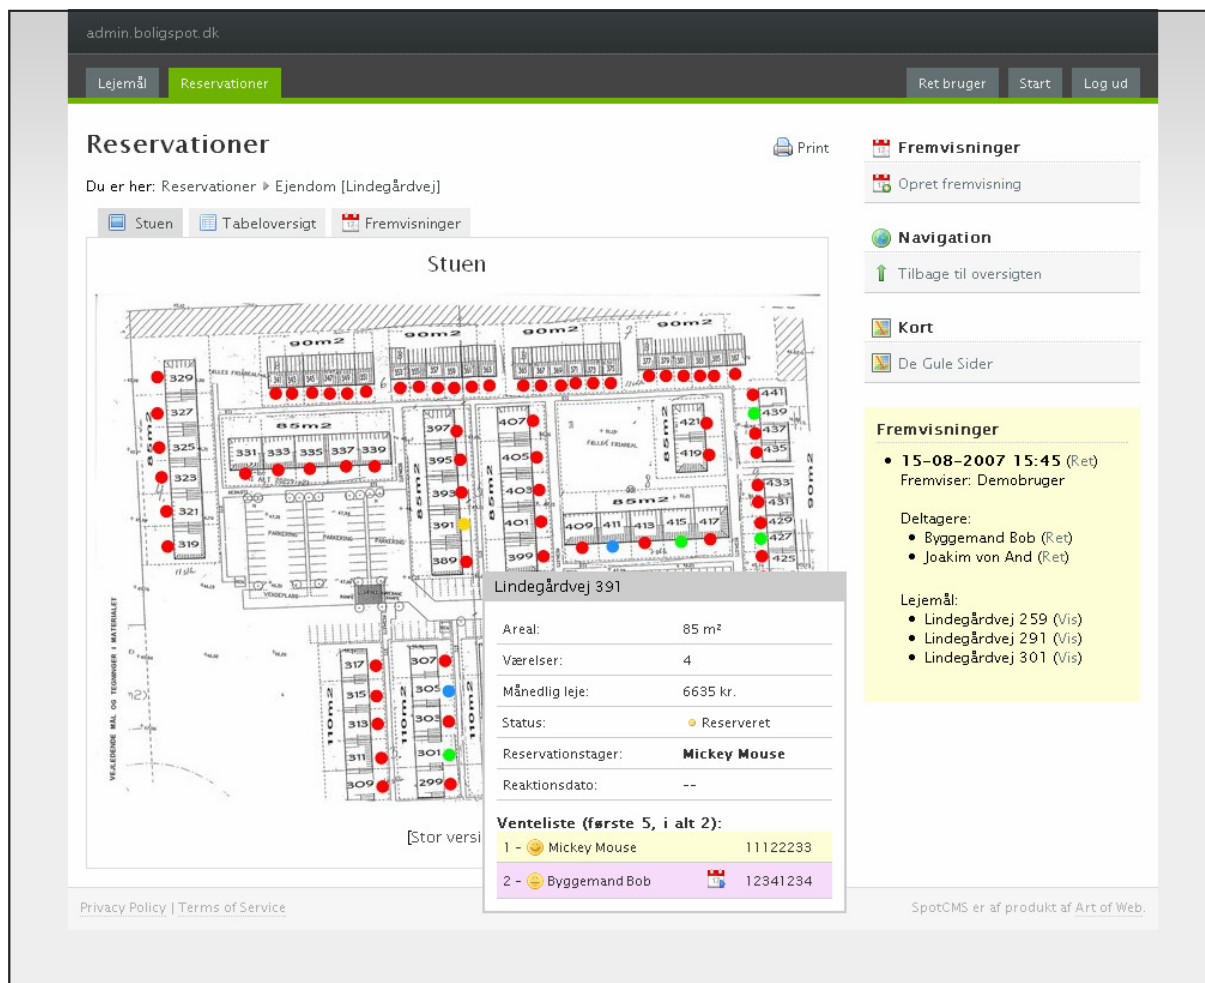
admin.boligspot.dk

Lejemål Reservationer

Ret bruger Start Log ud

Reservationer

Print

Du er her: Reservationer ▸ Ejendom [Lindegårdvej]

Stuen Tabeloversigt Fremvisninger

Stuen

90m2 90m2 90m2 90m2

329 327 325 323 321 319

85m2

331 333 335 337 339

397 395 393 391 389

407 405 403 401 399

421 419

409 411 413 415 417

85m2

441 439 437 435 433 431 429 427 425

317 315 313 311 309

307 305 303 301 299

110m2 110m2 110m2

[Stor versi

Lindegårdvej 391

| | |
|---|---|
| Areal: | 85 m² |
| Værelser: | 4 |
| Månedlig leje: | 6635 kr. |
| Status: | Reserveret |
| Reservationstager: | Mickey Mouse |
| Reaktionsdato: | -- |

Venteliste (første 5, i alt 2):

| | |
|---|---|
| 1 - Mickey Mouse | 11122233 |
| 2 - Byggemand Bob | 12341234 |

Fremvisninger

Opret fremvisning

Navigation

Tilbage til oversigten

Kort

De Gule Sider

Fremvisninger

• 15-08-2007 15:45 (Ret)
Fremviser: Demobruger

Deltagere:
• Byggemand Bob (Ret)
• Joakim von And (Ret)

Lejemål:
• Lindegårdvej 259 (Vis)
• Lindegårdvej 291 (Vis)
• Lindegårdvej 301 (Vis)

Privacy Policy | Terms of Service

SpotCMS er af produkt af Art of Web.